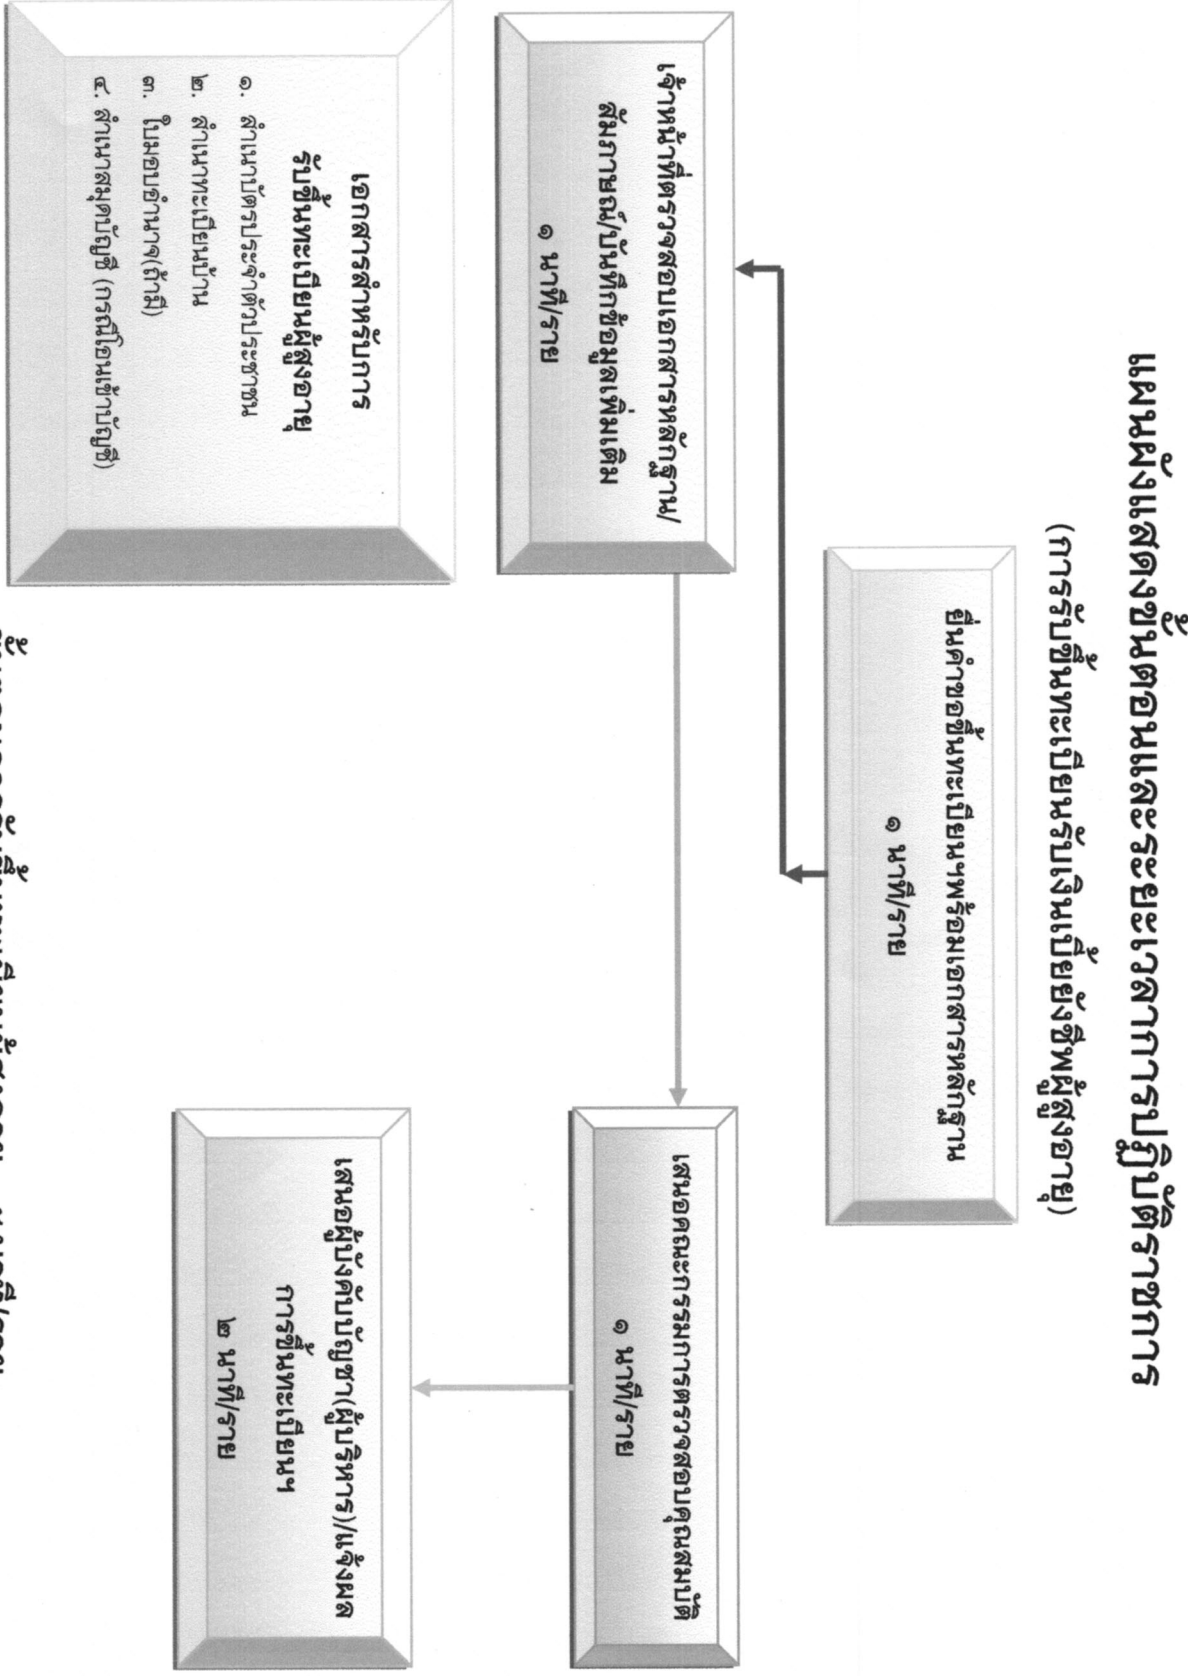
แผนผังแสดงขั้นตอนและระยะเวลาการปฏิบัติราชการ
(การรับขึ้นทะเบียนรับเงินเบี้ยยังชีพผู้สูงอายุ)

ยื่นคำขอขึ้นทะเบียนพร้อมเอกสารหลักฐาน
๑ นาที/ราย

เจ้าหน้าที่ตรวจสอบเอกสารหลักฐาน/สัมภาษณ์/บันทึกข้อมูลเพิ่มเติม
๑ นาที/ราย

เสนอคณะกรรมการตรวจสอบคุณสมบัติ
๑ นาที/ราย

เสนอผู้บังคับบัญชา(ผู้บริหาร)/แจ้งผลการขึ้นทะเบียนฯ
๒ นาที/ราย

เอกสารสำหรับการรับขึ้นทะเบียนผู้สูงอายุ
๑. สำเนาบัตรประจำตัวประชาชน
๒. สำเนาทะเบียนบ้าน
๓. ใบมอบอำนาจ(ถ้ามี)
๔. สำเนาสมุดบัญชี (กรณีโอนเข้าบัญชี)

ขั้นตอนการรับขึ้นทะเบียนใช้เวลาแล้วเสร็จ ๕ นาที/ราย